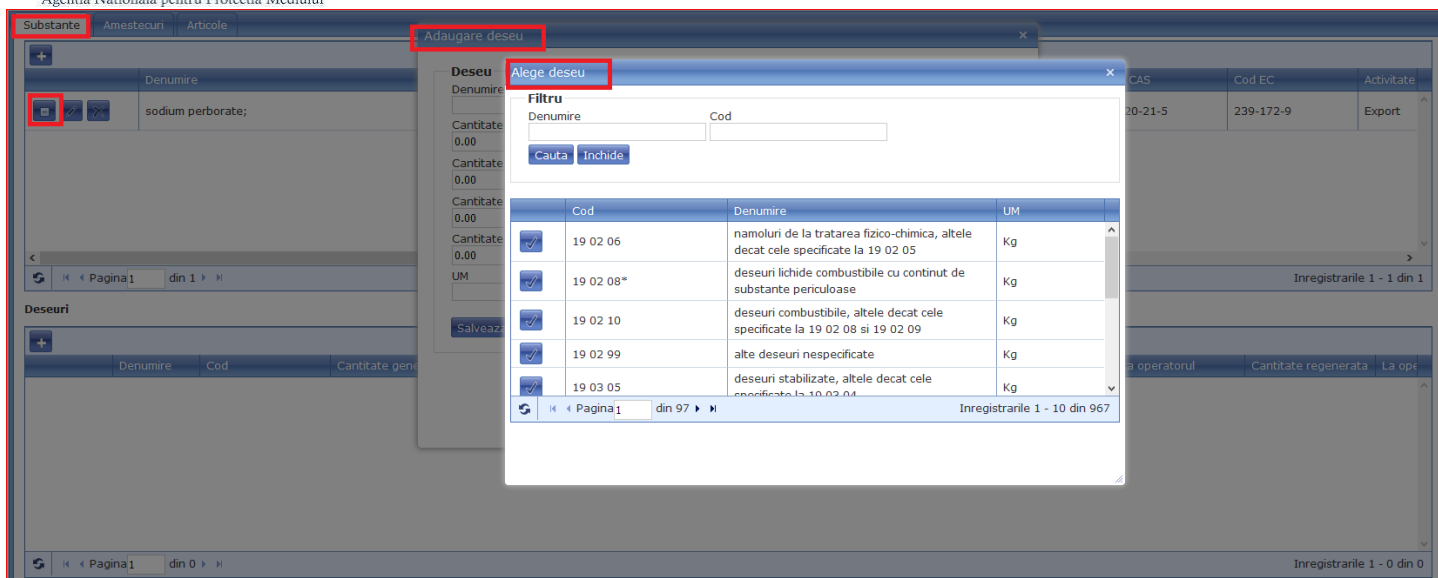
Agentia Nationala pentru Protectia Mediului

Substante Amestecuri Articole

Denumire

sodium perborate;

CAS Cod EC Activitate
20-21-5 239-172-9 Export

Pagina 1 din 1

Inregistrarile 1 - 1 din 1

Deseuri

| Denumire | Cod | Cantitate gene | a operatorul | Cantitate regenerata | La ope |
|---|---|---|---|---|---|

Pagina 1 din 0

Inregistrarile 1 - 0 din 0

Adaugare deseu

Deseu
Denumire
Cantitate
0.00
Cantitate
0.00
Cantitate
0.00
Cantitate
0.00
UM
Salveaza

Alege deseu

Filtru
Denumire
Cod
Cauta Inchide

| | Cod | Denumire | UM |
|---|---|---|---|
| | 19 02 06 | namoluri de la tratarea fizico-chimica, altele decat cele specificate la 19 02 05 | Kg |
| | 19 02 08* | deseuri lichide combustibile cu continut de substante periculoase | Kg |
| | 19 02 10 | deseuri combustibile, altele decat cele specificate la 19 02 08 si 19 02 09 | Kg |
| | 19 02 99 | alte deseuri nespecificate | Kg |
| | 19 03 05 | deseuri stabilizate, altele decat cele specificate la 19 03 04 | Kg |

Pagina 1 din 97

Inregistrarile 1 - 10 din 967